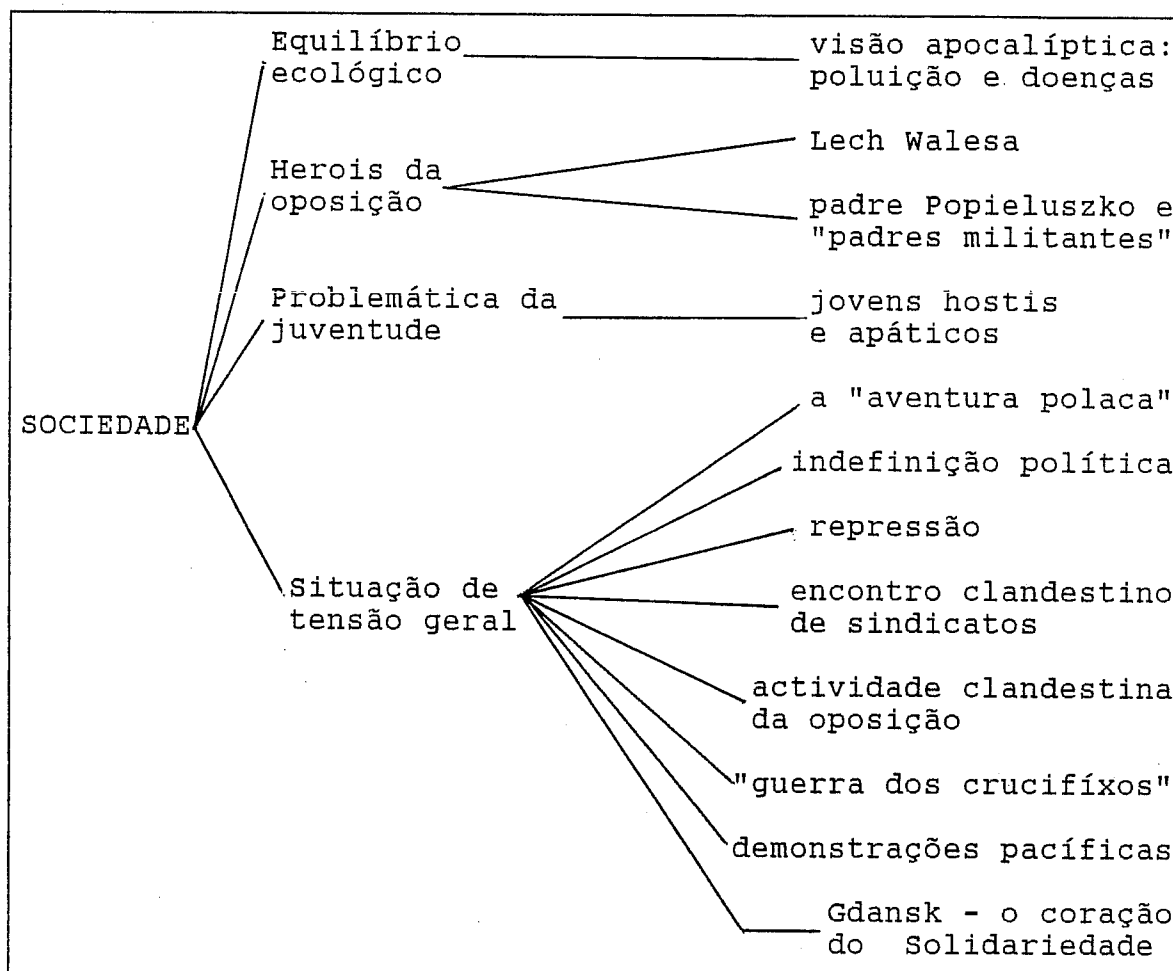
SOCIEDADE

Equilíbrio ecológico

visão apocalíptica: poluição e doenças

Herois da oposição

Lech Walesa

padre Popieluszko e "padres militantes"

Problemática da juventude

jovens hostis e apáticos

Situação de tensão geral

a "aventura polaca"

indefinição política

repressão

encontro clandestino de sindicatos

actividade clandestina da oposição

"guerra dos crucifíxos"

demonstrações pacíficas

Gdansk - o coração do Solidariedade